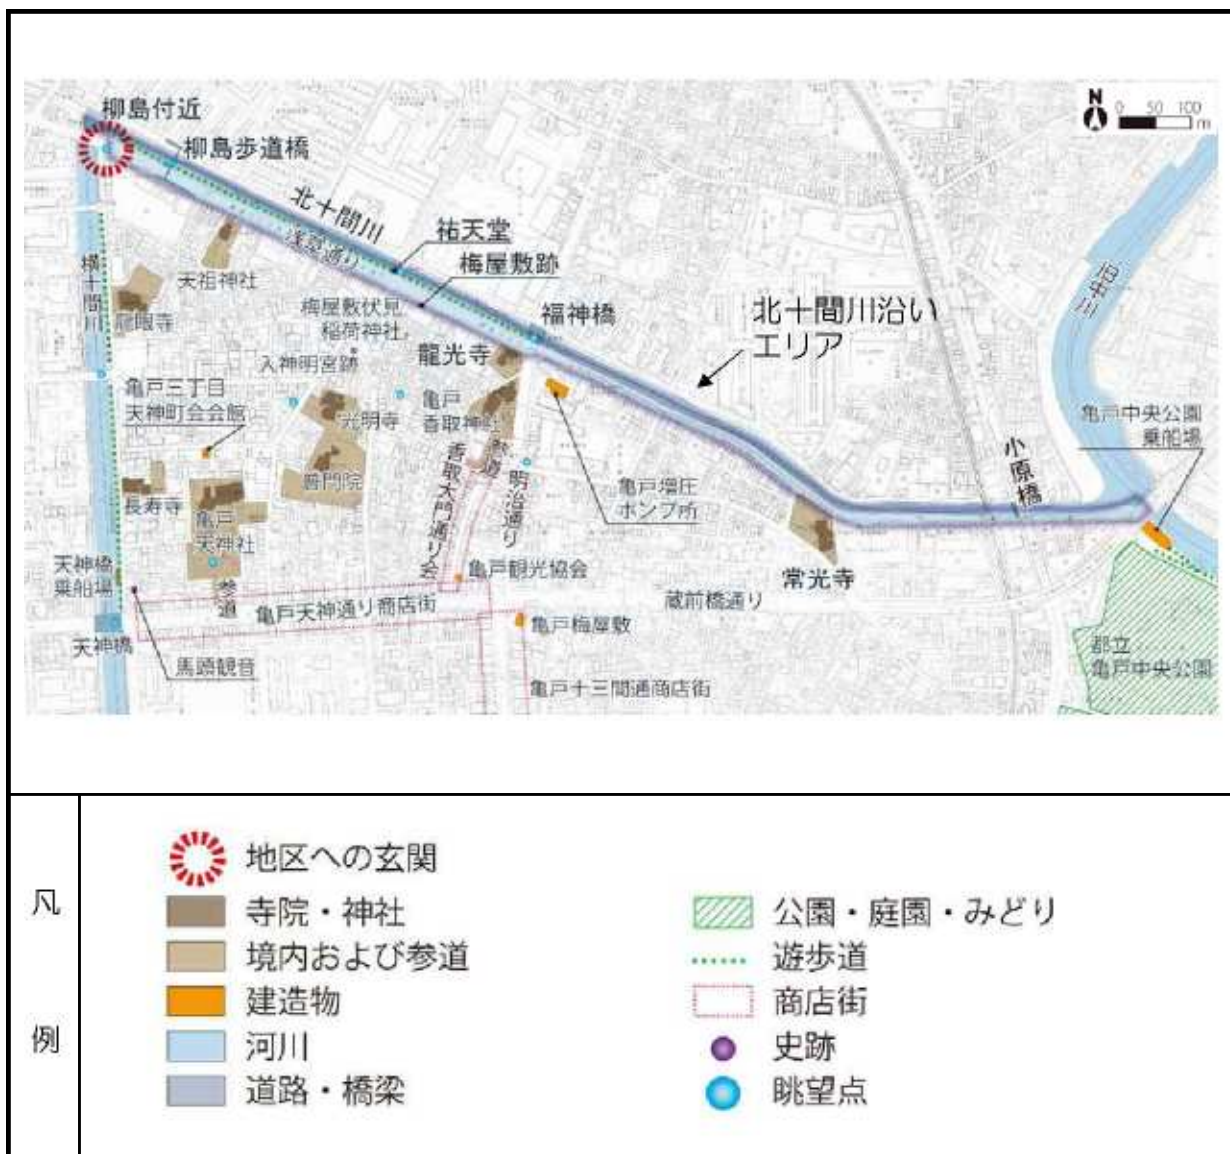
柳島付近
柳島歩道橋
北十間川
浅草通り
祐天堂
梅屋敷跡
横十間川
天祖神社
梅屋敷伏見稲荷神社
福神橋
北十間川沿いエリア
龍眼寺
入神明宮跡
龍光寺
亀戸三丁目天神町会会館
光明寺
亀戸香取神社
香取大門通り会
参道
明治通り
亀戸増圧ポンプ所
亀戸中央公園乗船場
小原橋
旧中川
長寿寺
普門院
亀戸天神社
天神橋乗船場
参道
亀戸天神通り商店街
亀戸観光協会
蔵前橋通り
常光寺
天神橋
馬頭観音
亀戸梅屋敷
亀戸十三間通商店街
都立亀戸中央公園
N 0 50 100 m

凡例
地区への玄関
寺院・神社
境内および参道
建造物
河川
道路・橋梁
公園・庭園・みどり
遊歩道
商店街
史跡
眺望点